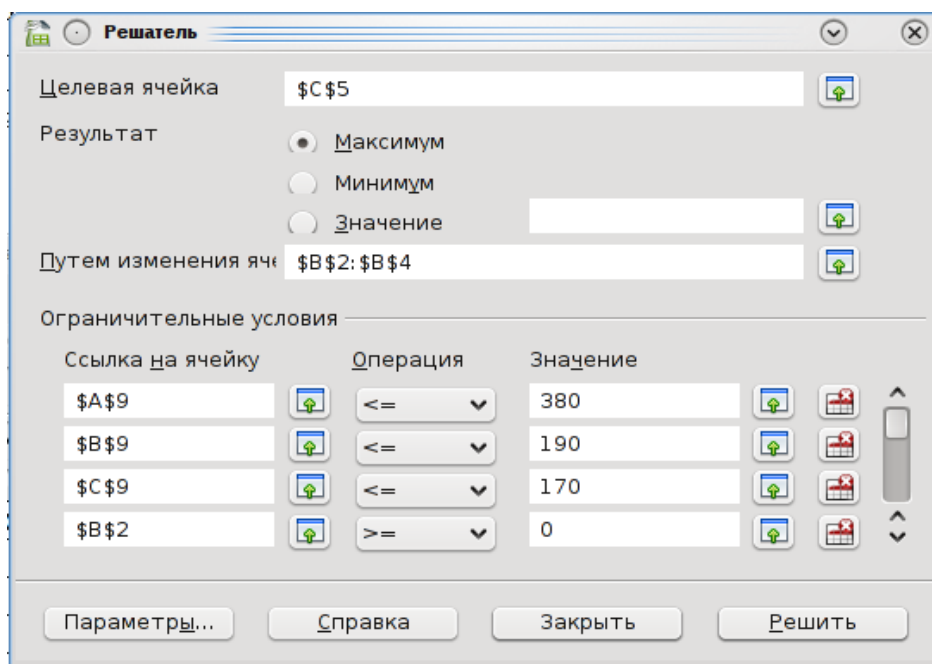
Решатель

Целевая ячейка $C$5

Результат
Максимум
Минимум
Значение

Путем изменения яч€ $B$2:$B$4

Ограничительные условия

| Ссылка на ячейку | Операция | Значение |
|---|---|---|
| $A$9 | <= | 380 |
| $B$9 | <= | 190 |
| $C$9 | <= | 170 |
| $B$2 | >= | 0 |

Параметры... Справка Закрыть Решить